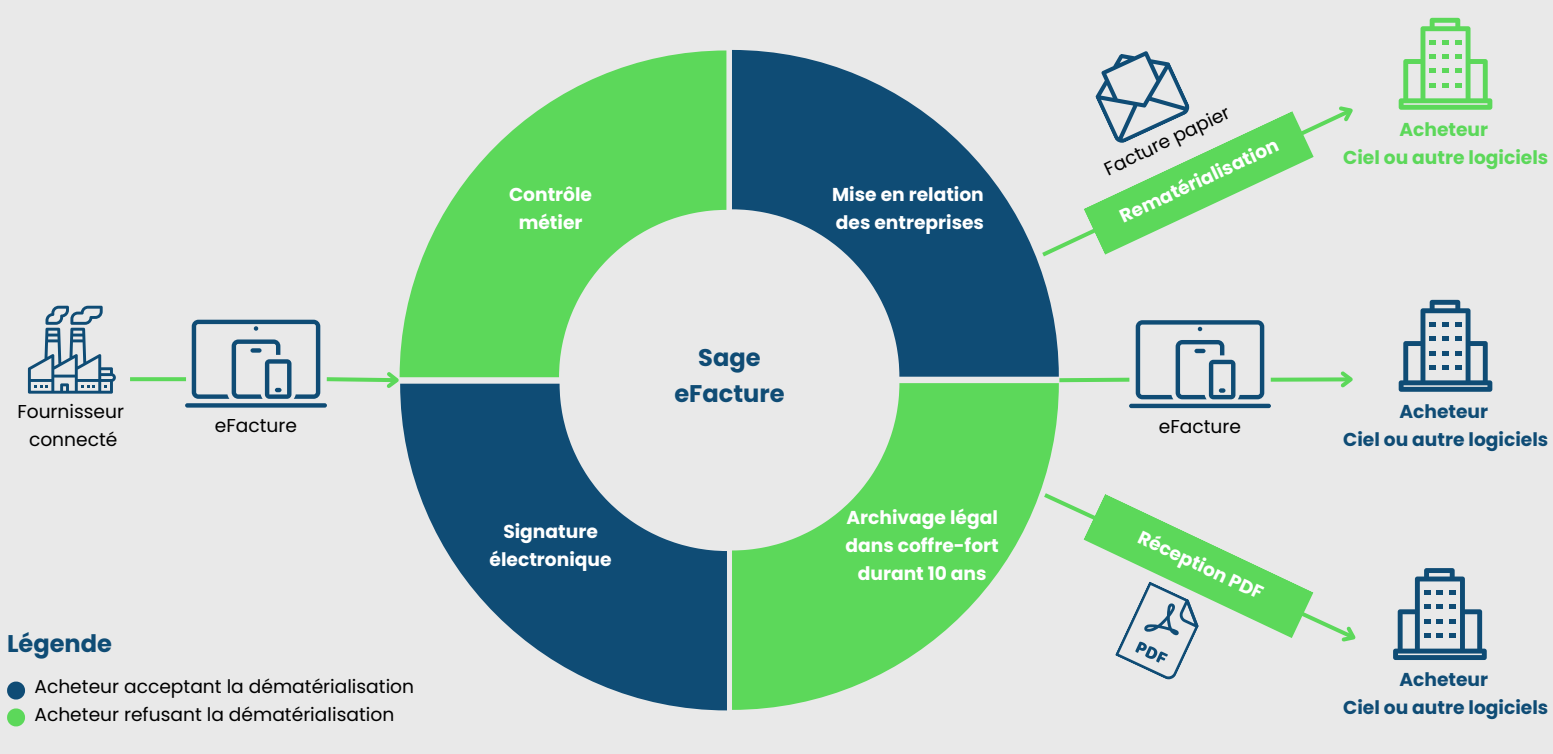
Fournisseur connecté

eFacture

Contrôle métier

Mise en relation des entreprises

Sage eFacture

Signature électronique

Archivage légal dans coffre-fort durant 10 ans

Facture papier

Rematérialisation

Acheteur Ciel ou autre logiciels

eFacture

Acheteur Ciel ou autre logiciels

Réception PDF

PDF

Acheteur Ciel ou autre logiciels

Légende

Acheteur acceptant la dématérialisation

Acheteur refusant la dématérialisation